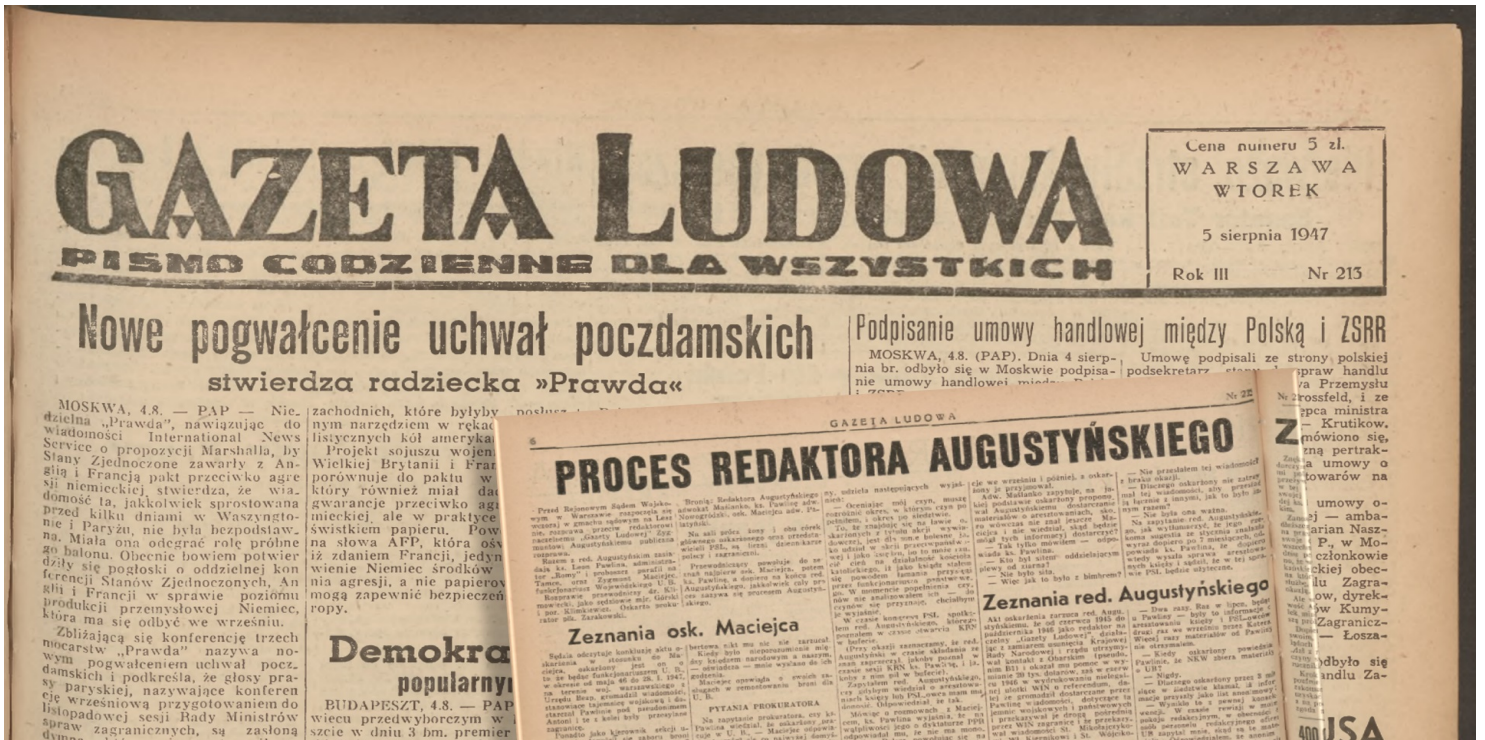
GAZETA LUDOWA
PISMO CODZIENNE DLA WSZYSTKICH

Cena numeru 5 zł.
WARSZAWA
WTOREK
5 sierpnia 1947
Rok III Nr 213

Nowe pogwałcenie uchwał poczdamskich
stwierdza radziecka »Prawda«

MOSKWA, 4.8. — PAP — Nie. dzielna „Prawda", nawiązując do wiadomości International News Service o propozycji Marshalla, by Stany Zjednoczone zawarły z Anglią i Francją pakt przeciwko agresji niemieckiej, stwierdza, że wiadomość ta, jakkolwiek sprostowana przed kilku dniami w Waszyngtonie i Paryżu, nie była bezpodstawna. Miała ona odegrać rolę próbnego balonu. Obecnie bowiem potwierdziły się pogłoski o oddzielnej konferencji Stanów Zjednoczonych, Anglii i Francji w sprawie poziomu produkcji przemysłowej Niemiec, która ma się odbyć we wrześniu.

Zbliżającą się konferencję trzech mocarstw „Prawda" nazywa nowym pogwałceniem uchwał poczdamskich i podkreśla, że głosy prasy paryskiej, nazywające konferencję wrześniową przygotowaniem do listopadowej sesji Rady Ministrów spraw zagranicznych, są zasłoną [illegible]

zachodnich, które byłyby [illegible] nym narzędziem w rękach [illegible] listycznych kół amerykań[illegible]

Projekt sojuszu wojen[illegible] Wielkiej Brytanii i Fran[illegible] porównuje do paktu w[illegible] który również miał da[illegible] gwarancje przeciwko ag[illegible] mieckiej, ale w praktyce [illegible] świstkiem papieru. Pow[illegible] na słowa AFP, która ośw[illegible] iż zdaniem Francji, jedyn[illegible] wienie Niemiec środków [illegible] nia agresji, a nie papierow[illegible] mogą zapewnić bezpieczeń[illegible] ropy.

Demokra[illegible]
popularnyn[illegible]

BUDAPESZT, 4.8. — PAP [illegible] wiecu przedwyborczym w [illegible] szcie w dniu 3 bm. premier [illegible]

Podpisanie umowy handlowej między Polską i ZSRR

MOSKWA, 4.8. (PAP). Dnia 4 sierpnia br. odbyło się w Moskwie podpisanie umowy handlowej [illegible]

Umowę podpisali ze strony polskiej podsekretarz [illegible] spraw handlu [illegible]a Przemysłu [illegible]rossfeld, i ze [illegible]pca ministra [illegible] — Krutikow. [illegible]mówiono się, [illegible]zną pertrak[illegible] umowy o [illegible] towarów na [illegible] umowy o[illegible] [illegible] — amba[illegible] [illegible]arian Nasz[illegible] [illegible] P., w Mo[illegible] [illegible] członkowie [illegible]ckiej obec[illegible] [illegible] Zagra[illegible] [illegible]ow, dyrek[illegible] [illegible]ow Kumy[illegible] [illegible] Zagranicz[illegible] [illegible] — Łosza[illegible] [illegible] odbyło się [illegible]andlu Za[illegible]

GAZETA LUDOWA
6
Nr 2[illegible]

PROCES REDAKTORA AUGUSTYŃSKIEGO

Zeznania osk. Macieja

PYTANIA PROKURATORA

Zeznania red. Augustyńskiego

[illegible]USA